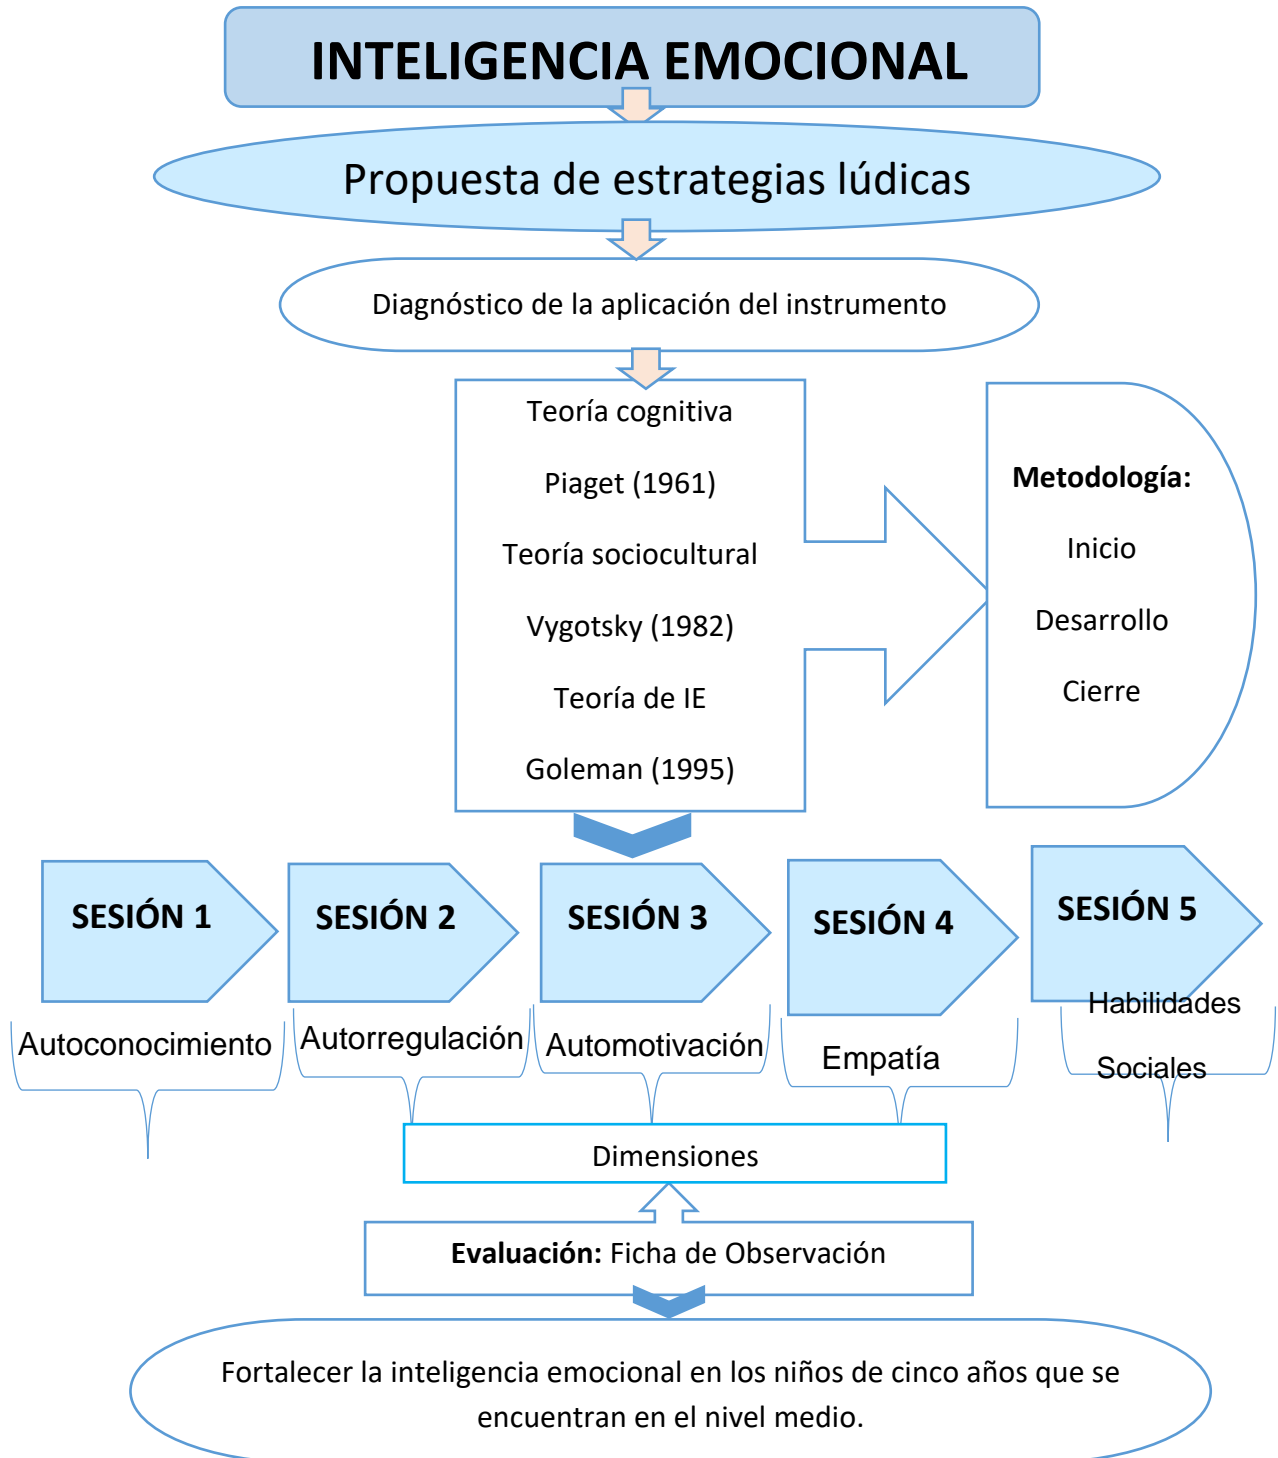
INTELIGENCIA EMOCIONAL

Propuesta de estrategias lúdicas

Diagnóstico de la aplicación del instrumento

Teoría cognitiva

Piaget (1961)

Teoría sociocultural

Vygotsky (1982)

Teoría de IE

Goleman (1995)

Metodología:

Inicio

Desarrollo

Cierre

SESIÓN 1

SESIÓN 2

SESIÓN 3

SESIÓN 4

SESIÓN 5

Autoconocimiento

Autorregulación

Automotivación

Empatía

Habilidades Sociales

Dimensiones

Evaluación: Ficha de Observación

Fortalecer la inteligencia emocional en los niños de cinco años que se encuentran en el nivel medio.